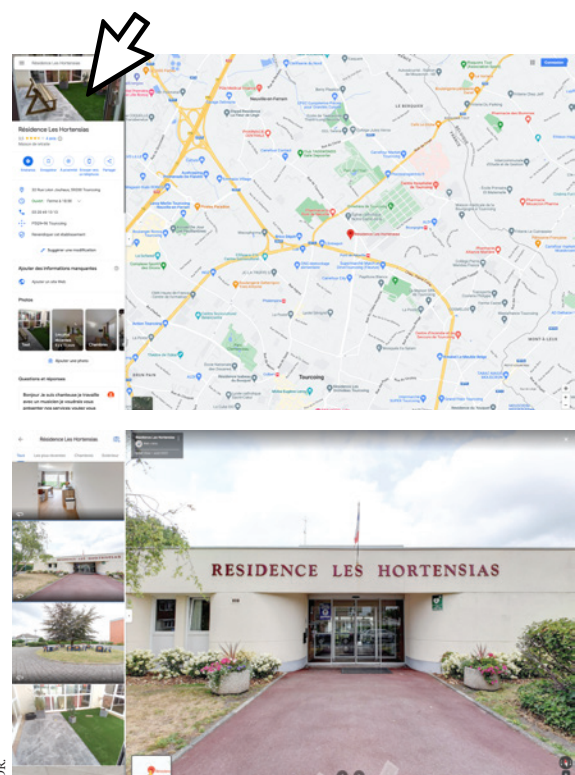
Résidence Les Hortensias

Résidence Les Hortensias

Ajouter des informations manquantes

Photos

Ajouter une photo

Questions et réponses

Tourcoing

Neuville-en-Ferrain

LE BOSQUIET

Résidence Les Hortensias

Résidence Les Hortensias

RESIDENCE LES HORTENSIAS